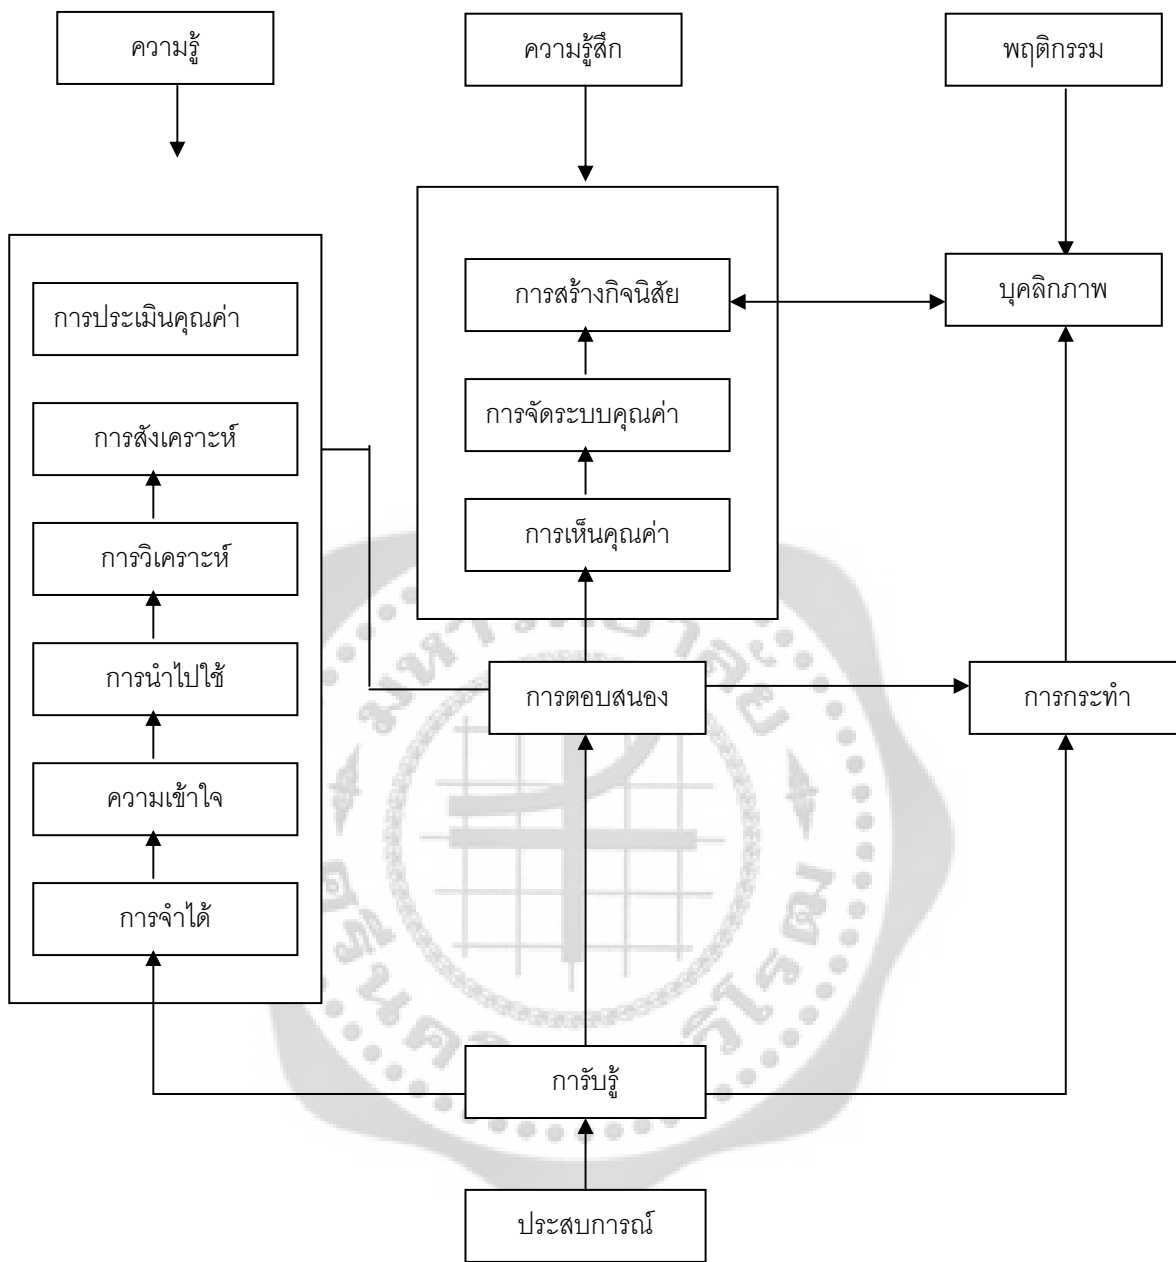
ความรู้

ความรู้สึก

พฤติกรรม

การประเมินคุณค่า

การสังเคราะห์

การวิเคราะห์

การนำไปใช้

ความเข้าใจ

การจำได้

การสร้างกิจนิสัย

การจัดระบบคุณค่า

การเห็นคุณค่า

บุคลิกภาพ

การตอบสนอง

การกระทำ

การรับรู้

ประสบการณ์